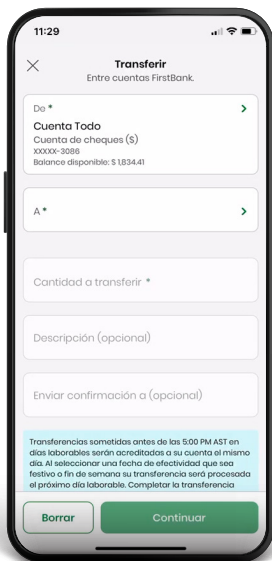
11:29

Transferir
Entre cuentas FirstBank.

De *
Cuenta Todo
Cuenta de cheques ($)
XXXXX-3086
Balance disponible: $ 1,834.41

A *

Cantidad a transferir *

Descripción (opcional)

Enviar confirmación a (opcional)

Transferencias sometidas antes de las 5:00 PM AST en días laborables serán acreditadas a su cuenta el mismo día. Al seleccionar una fecha de efectividad que sea festivo o fin de semana su transferencia será procesada el próximo día laborable. Completar la transferencia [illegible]

Borrar
Continuar